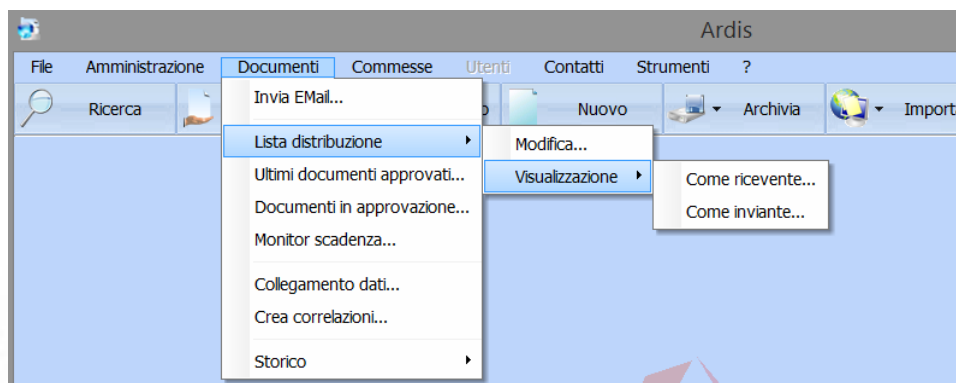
Ardis

File Amministrazione Documenti Commesse Utenti Contatti Strumenti ?

Ricerca o Nuovo Archivia Import

Invia EMail...

Lista distribuzione

Modifica...

Visualizzazione

Come ricevente...

Come inviante...

Ultimi documenti approvati...

Documenti in approvazione...

Monitor scadenza...

Collegamento dati...

Crea correlazioni...

Storico